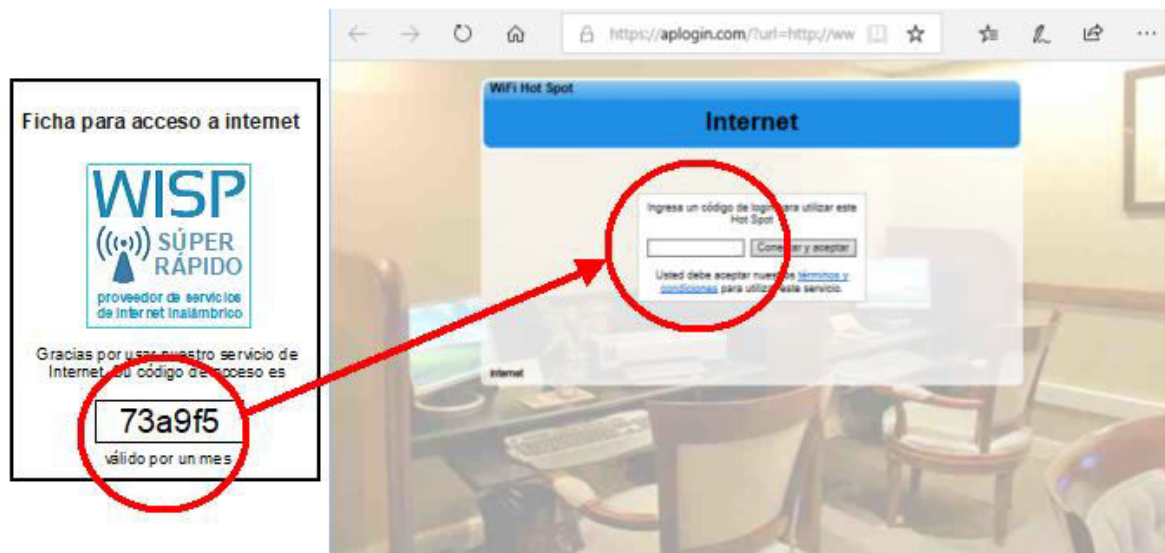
Ficha para acceso a internet

WISP
SÚPER RÁPIDO
proveedor de servicios de internet inalámbrico

Gracias por usar nuestro servicio de Internet. Su código de acceso es

73a9f5

válido por un mes

https://aplogin.com/?url=http://ww

WiFi Hot Spot

Internet

Ingresa un código de login para utilizar este Hot Spot

Conectar y aceptar

Usted debe aceptar nuestros términos y condiciones para utilizar este servicio.

Internet